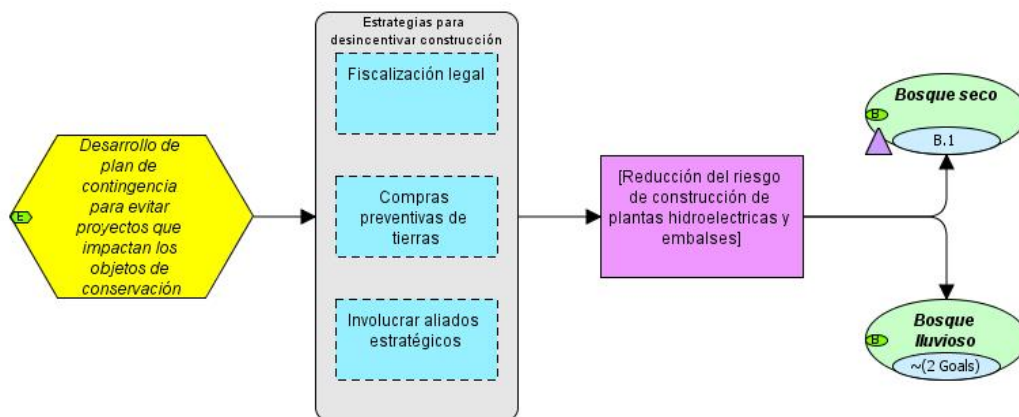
E

Desarrollo de plan de contingencia para evitar proyectos que impactan los objetos de conservación

Estrategias para desincentivar construcción

Fiscalización legal

Compras preventivas de tierras

Involucrar aliados estratégicos

[Reducción del riesgo de construcción de plantas hidroelectricas y embalses]

B

Bosque seco

B.1

B

Bosque lluvioso

~(2 Goals)